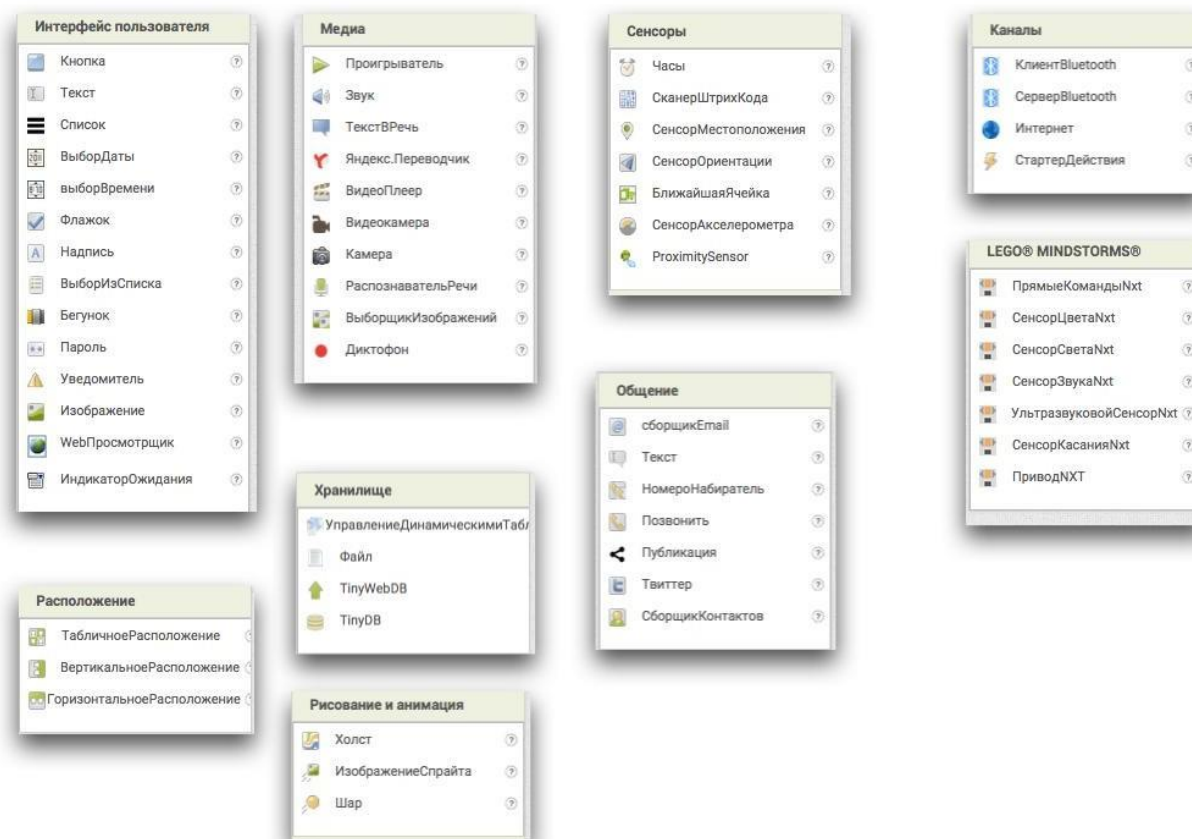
Интерфейс пользователя
Кнопка ?
Текст ?
Список ?
ВыборДаты ?
выборВремени ?
Флажок ?
Надпись ?
ВыборИзСписка ?
Бегунок ?
Пароль ?
Уведомитель ?
Изображение ?
WebПросмотрщик ?
ИндикаторОжидания ?

Расположение
ТабличноеРасположение ?
ВертикальноеРасположение ?
ГоризонтальноеРасположение ?

Медиа
Проигрыватель ?
Звук ?
ТекстВРечь ?
Яндекс.Переводчик ?
ВидеоПлеер ?
Видеокамера ?
Камера ?
РаспознавательРечи ?
ВыборщикИзображений ?
Диктофон ?

Хранилище
УправлениеДинамическимиТабл
Файл
TinyWebDB
TinyDB

Рисование и анимация
Холст ?
ИзображениеСпрайта ?
Шар ?

Сенсоры
Часы ?
СканерШтрихКода ?
СенсорМестоположения ?
СенсорОриентации ?
БлижайшаяЯчейка ?
СенсорАкселерометра ?
ProximitySensor ?

Общение
сборщикEmail ?
Текст ?
НомероНабиратель ?
Позвонить ?
Публикация ?
Твиттер ?
СборщикКонтактов ?

Каналы
КлиентBluetooth ?
СерверBluetooth ?
Интернет ?
СтартерДействия ?

LEGO® MINDSTORMS®
ПрямыеКомандыNxt ?
СенсорЦветаNxt ?
СенсорСветаNxt ?
СенсорЗвукаNxt ?
УльтразвуковойСенсорNxt ?
СенсорКасанияNxt ?
ПриводNXT ?